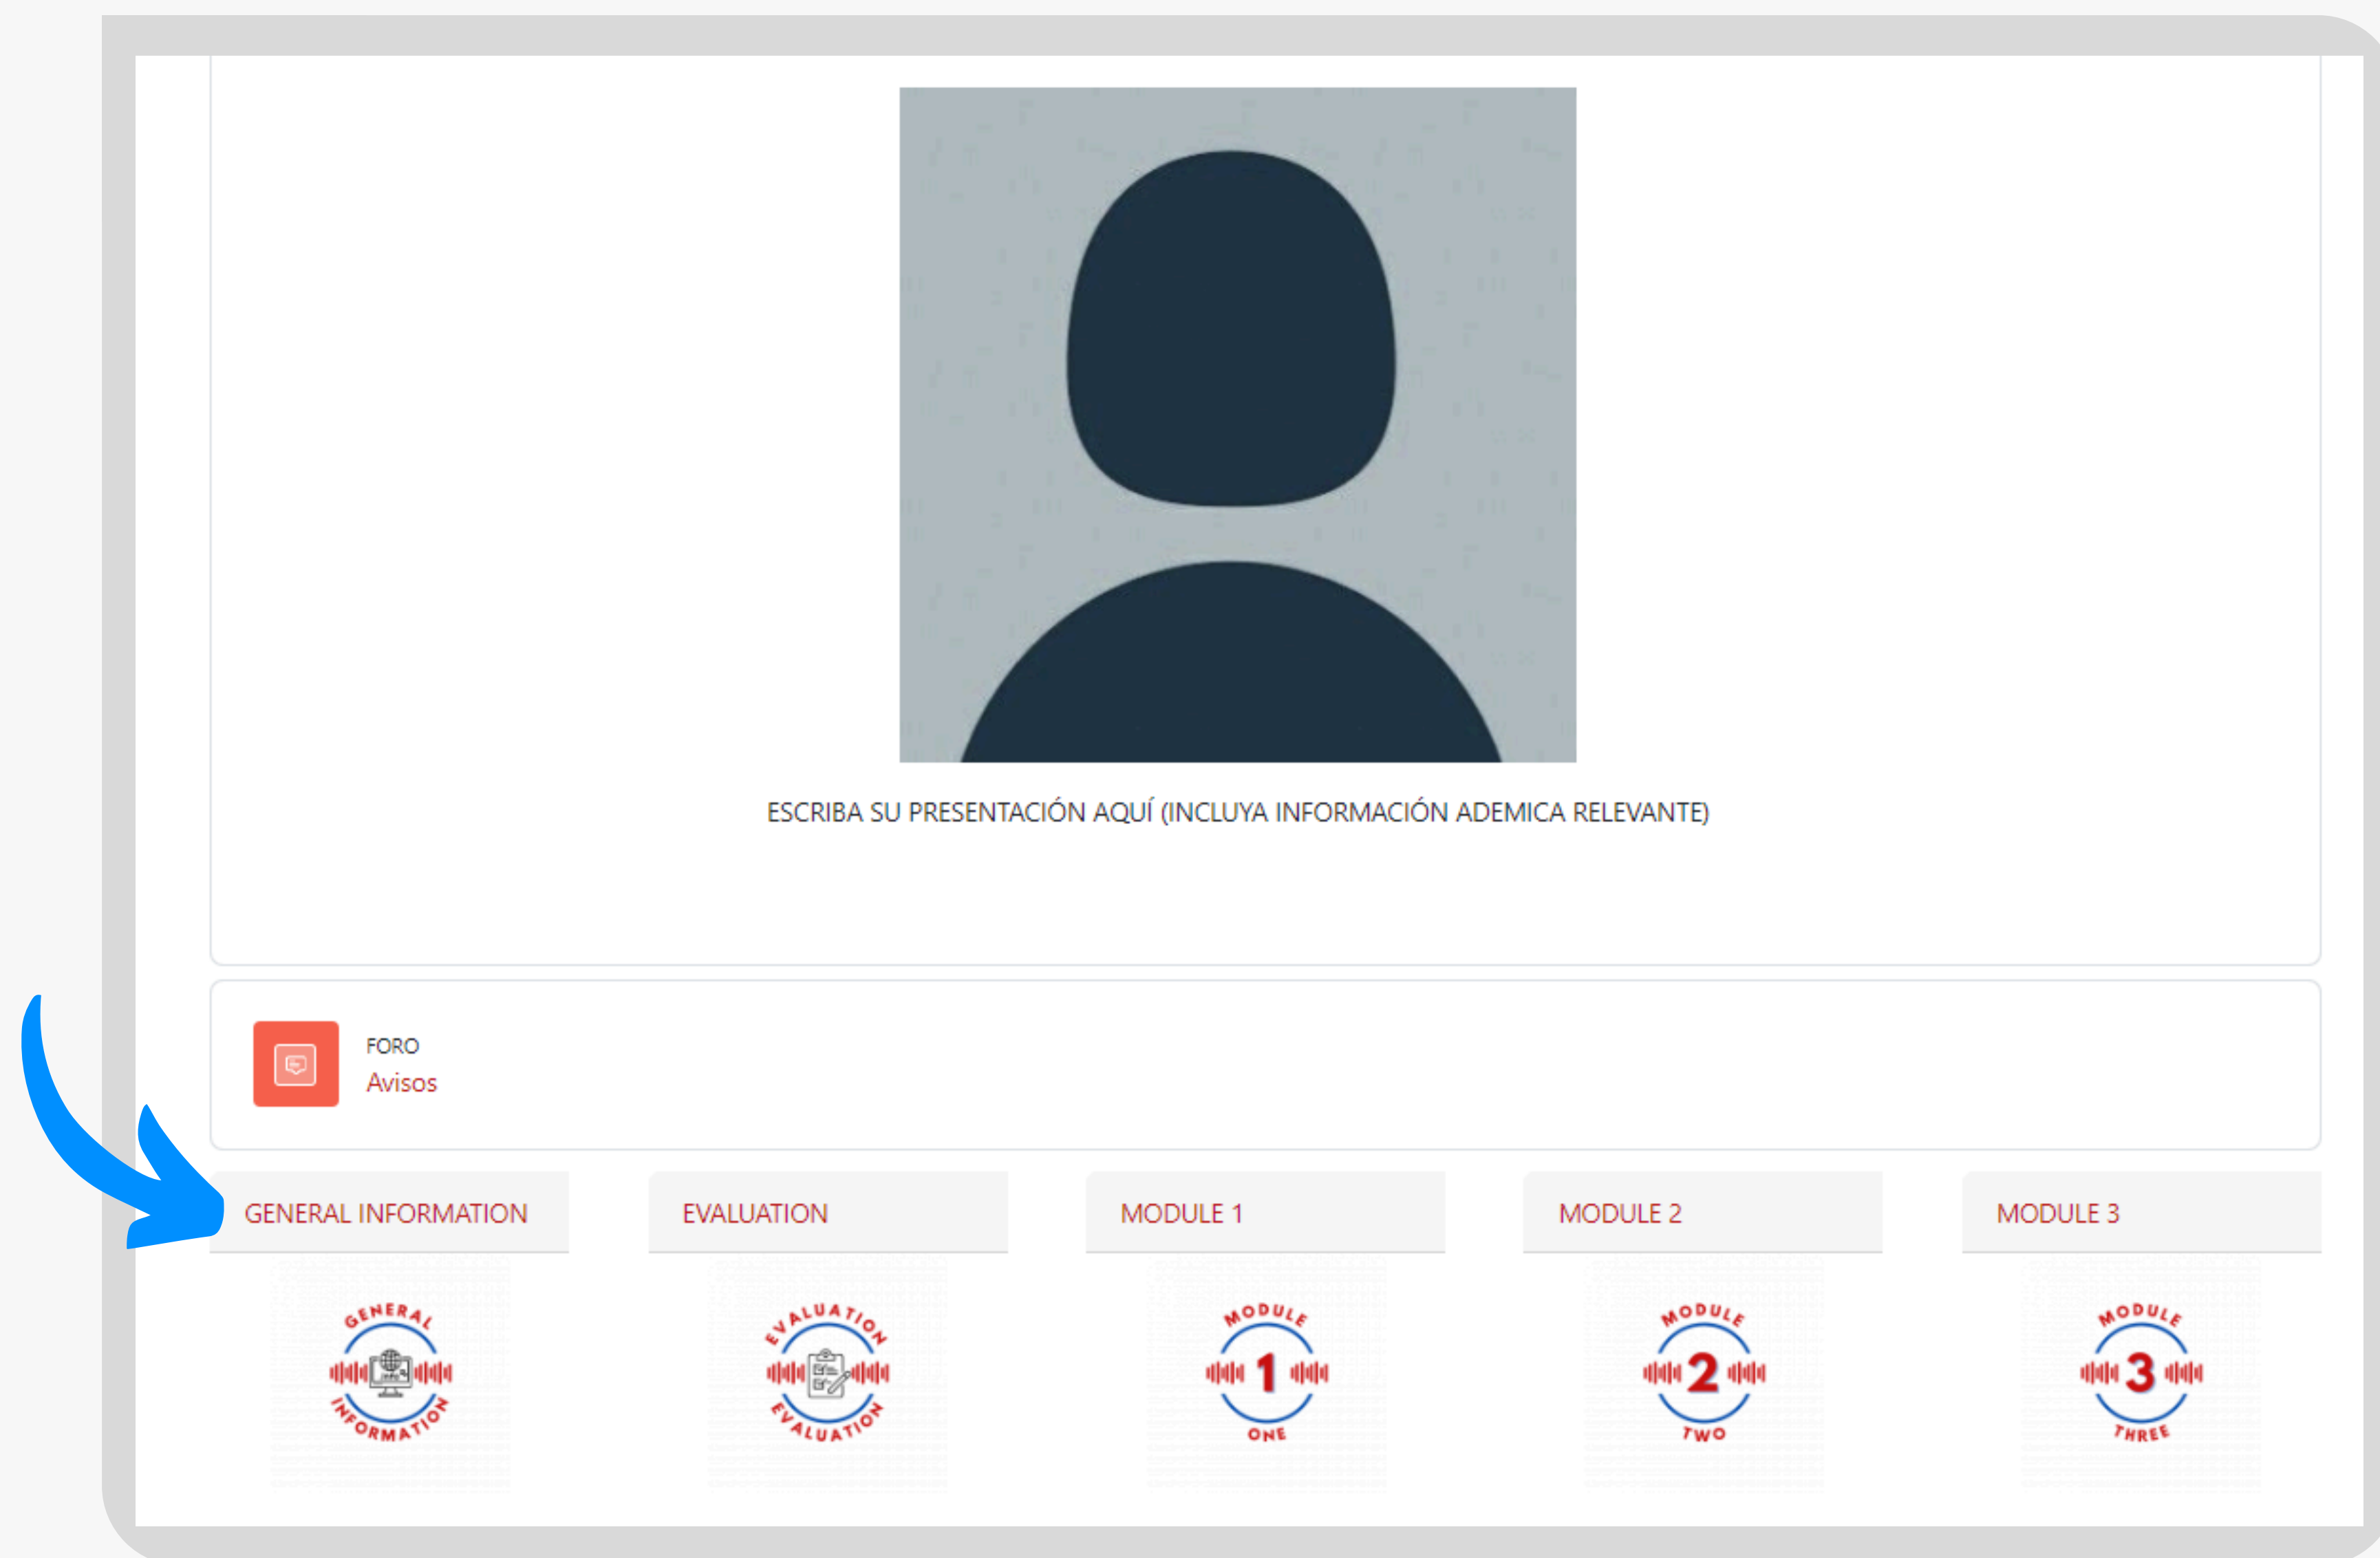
ESCRIBA SU PRESENTACIÓN AQUÍ (INCLUYA INFORMACIÓN ADEMICA RELEVANTE)

FORO
Avisos

GENERAL INFORMATION

EVALUATION

MODULE 1

MODULE 2

MODULE 3

GENERAL INFORMATION

EVALUATION EVALUATION

MODULE 1 ONE

MODULE 2 TWO

MODULE 3 THREE